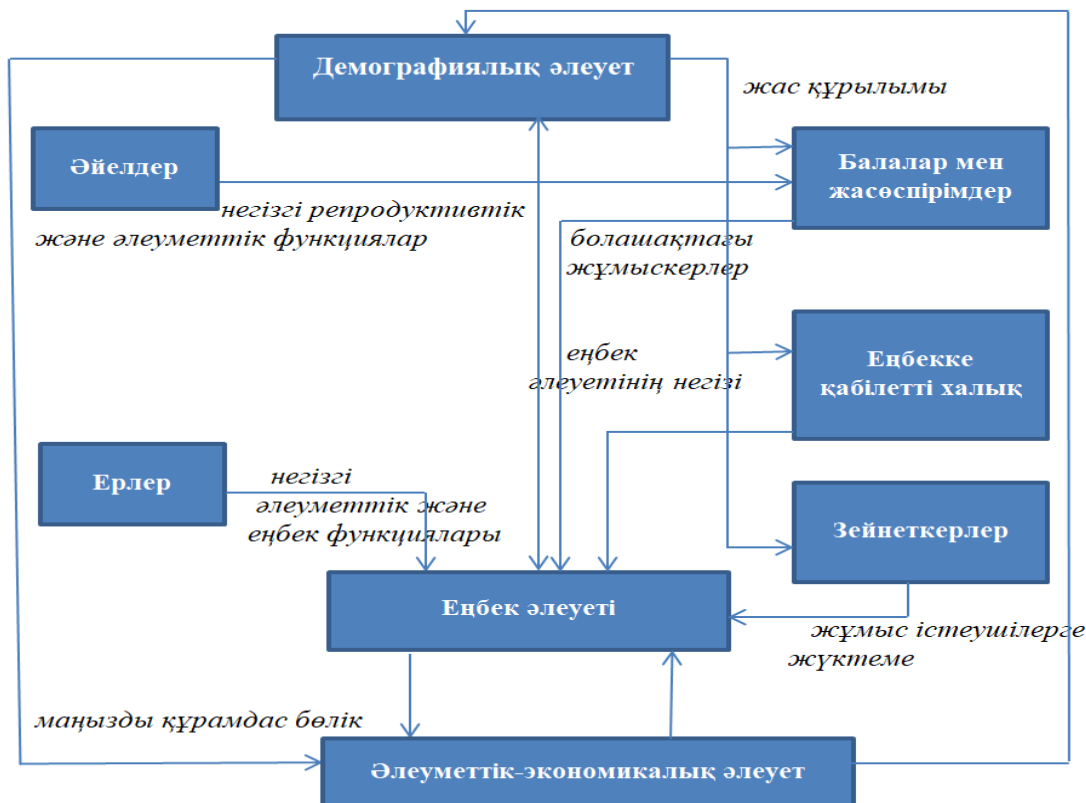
Демографиялық әлеует

жас құрылымы

Әйелдер

Балалар мен жасөспірімдер

негізгі репродуктивтік және әлеуметтік функциялар

болашақтағы жұмыскерлер

еңбек әлеуетінің негізі

Еңбекке қабілетті халық

Ерлер

негізгі әлеуметтік және еңбек функциялары

Зейнеткерлер

Еңбек әлеуеті

жұмыс істеушілерге жүктеме

маңызды құрамдас бөлік

Әлеуметтік-экономикалық әлеует